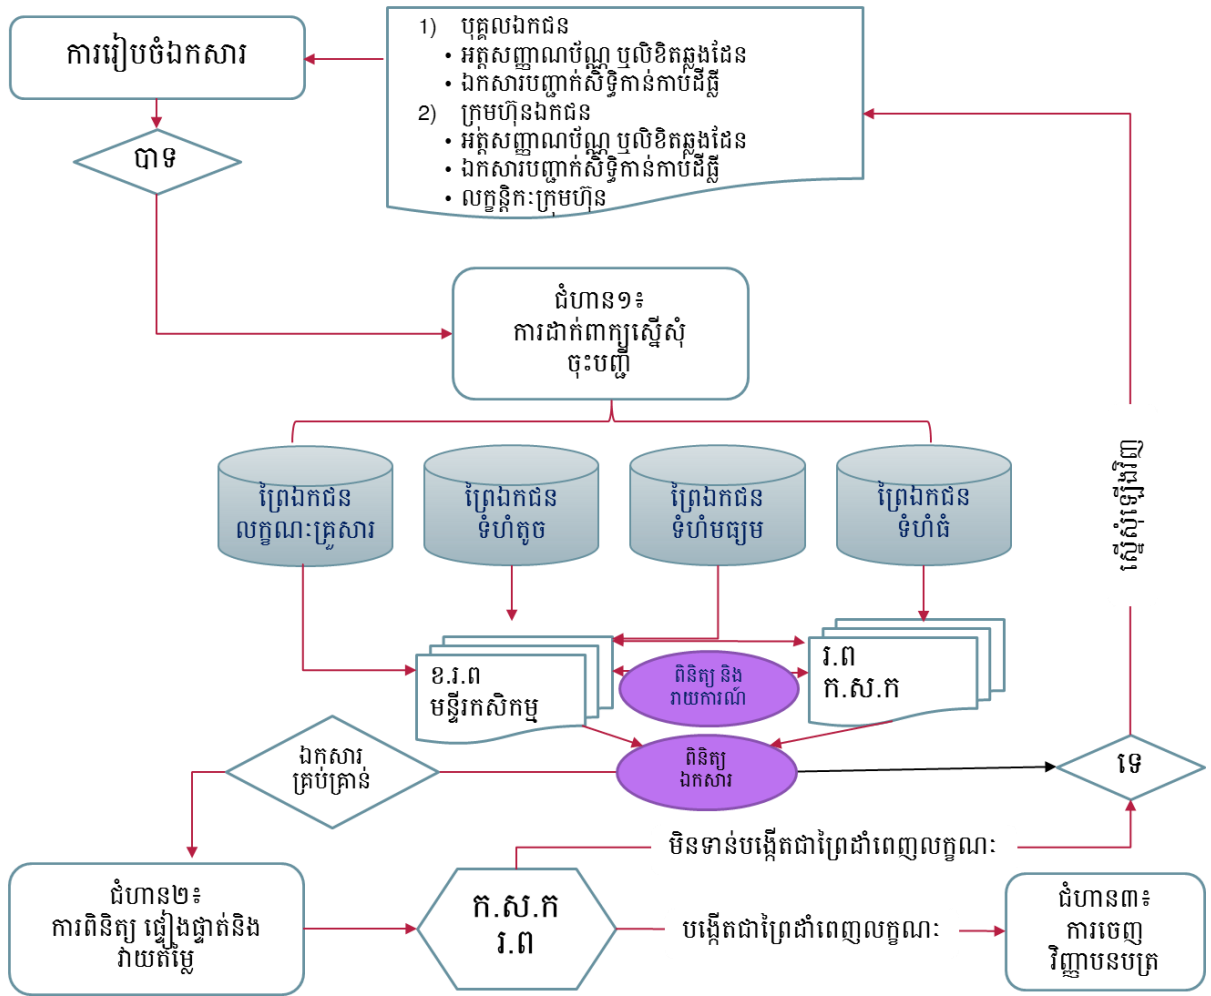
ការរៀបចំឯកសារ

1) បុគ្គលឯកជន
• អត្តសញ្ញាណប័ណ្ណ ឬលិខិតឆ្លងដែន
• ឯកសារបញ្ជាក់សិទ្ធិកាន់កាប់ដីធ្លី
2) ក្រុមហ៊ុនឯកជន
• អត្តសញ្ញាណប័ណ្ណ ឬលិខិតឆ្លងដែន
• ឯកសារបញ្ជាក់សិទ្ធិកាន់កាប់ដីធ្លី
• លក្ខន្តិកៈក្រុមហ៊ុន

បាទ

ជំហាន១៖
ការដាក់ពាក្យស្នើសុំចុះបញ្ជី

ព្រៃឯកជនលក្ខណៈគ្រួសារ

ព្រៃឯកជនទំហំតូច

ព្រៃឯកជនទំហំមធ្យម

ព្រៃឯកជនទំហំធំ

ស្នើសុំឡើងវិញ

ខ.រ.ព
មន្ទីរកសិកម្ម

ពិនិត្យ និងវាយការណ៍

រ.ព
ក.ស.ក

ឯកសារគ្រប់គ្រាន់

ពិនិត្យឯកសារ

ទេ

មិនទាន់បង្កើតជាព្រៃដាំពេញលក្ខណៈ

ជំហាន២៖
ការពិនិត្យ ផ្ទៀងផ្ទាត់និងវាយតម្លៃ

ក.ស.ក
រ.ព

បង្កើតជាព្រៃដាំពេញលក្ខណៈ

ជំហាន៣៖
ការចេញវិញ្ញាបនបត្រ